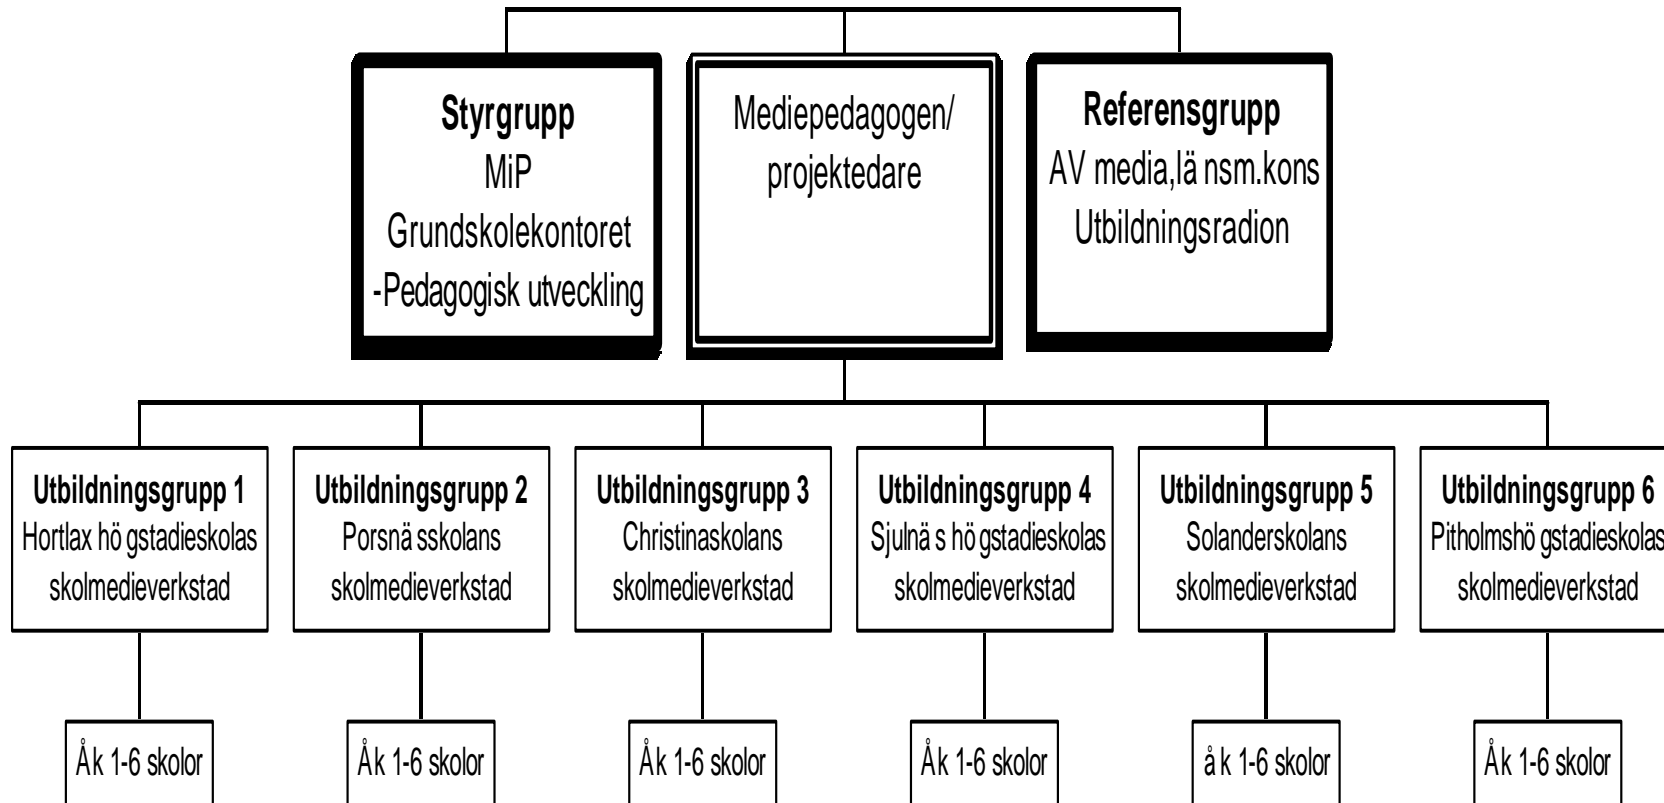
Styrgrupp
MiP
Grundskolekontoret
-Pedagogisk utveckling

Mediepedagogen/
projektedare

Referensgrupp
AV media,lä nsm.kons
Utbildningsradion

Utbildningsgrupp 1
Hortlax hö gstadieskolas
skolmedieverkstad

Utbildningsgrupp 2
Porsnä sskolans
skolmedieverkstad

Utbildningsgrupp 3
Christinaskolans
skolmedieverkstad

Utbildningsgrupp 4
Sjulnä s hö gstadieskolas
skolmedieverkstad

Utbildningsgrupp 5
Solanderskolans
skolmedieverkstad

Utbildningsgrupp 6
Pitholmshö gstadieskolas
skolmedieverkstad

Åk 1-6 skolor

Åk 1-6 skolor

Åk 1-6 skolor

Åk 1-6 skolor

å k 1-6 skolor

Åk 1-6 skolor